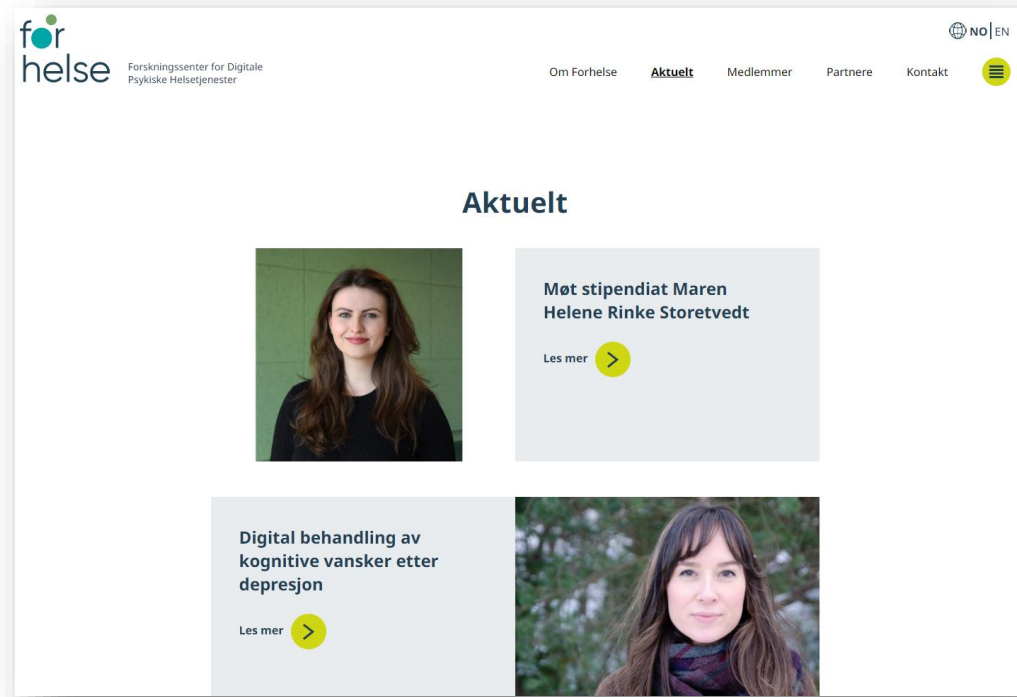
for
helse

Forskningssenter for Digitale Psykiske Helsetjenester

NO | EN

Om Forhelse Aktuelt Medlemmer Partnere Kontakt

Aktuelt

Møt stipendiat Maren Helene Rinke Storetvedt

Les mer

Digital behandling av kognitive vansker etter depresjon

Les mer